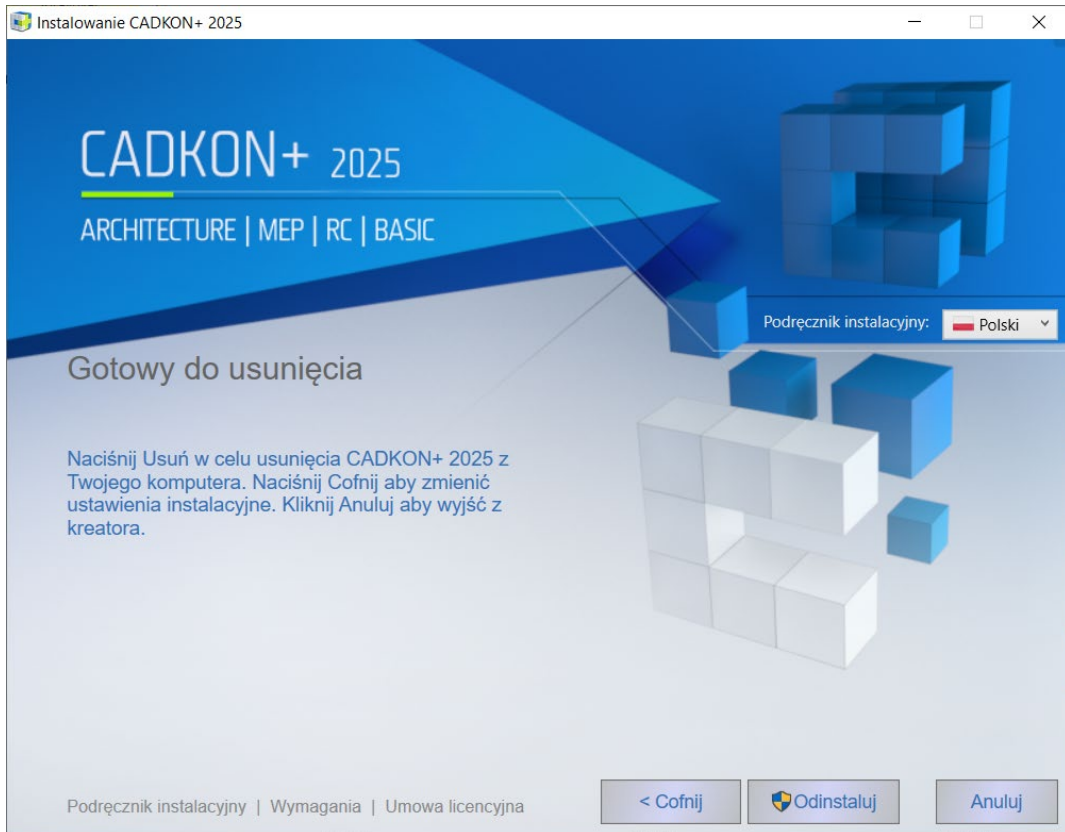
Instalowanie CADKON+ 2025

CADKON+ 2025

ARCHITECTURE | MEP | RC | BASIC

Podręcznik instalacyjny: Polski

Gotowy do usunięcia

Naciśnij Usuń w celu usunięcia CADKON+ 2025 z Twojego komputera. Naciśnij Cofnij aby zmienić ustawienia instalacyjne. Kliknij Anuluj aby wyjść z kreatora.

Podręcznik instalacyjny | Wymagania | Umowa licencyjna

< Cofnij

Odinstaluj

Anuluj